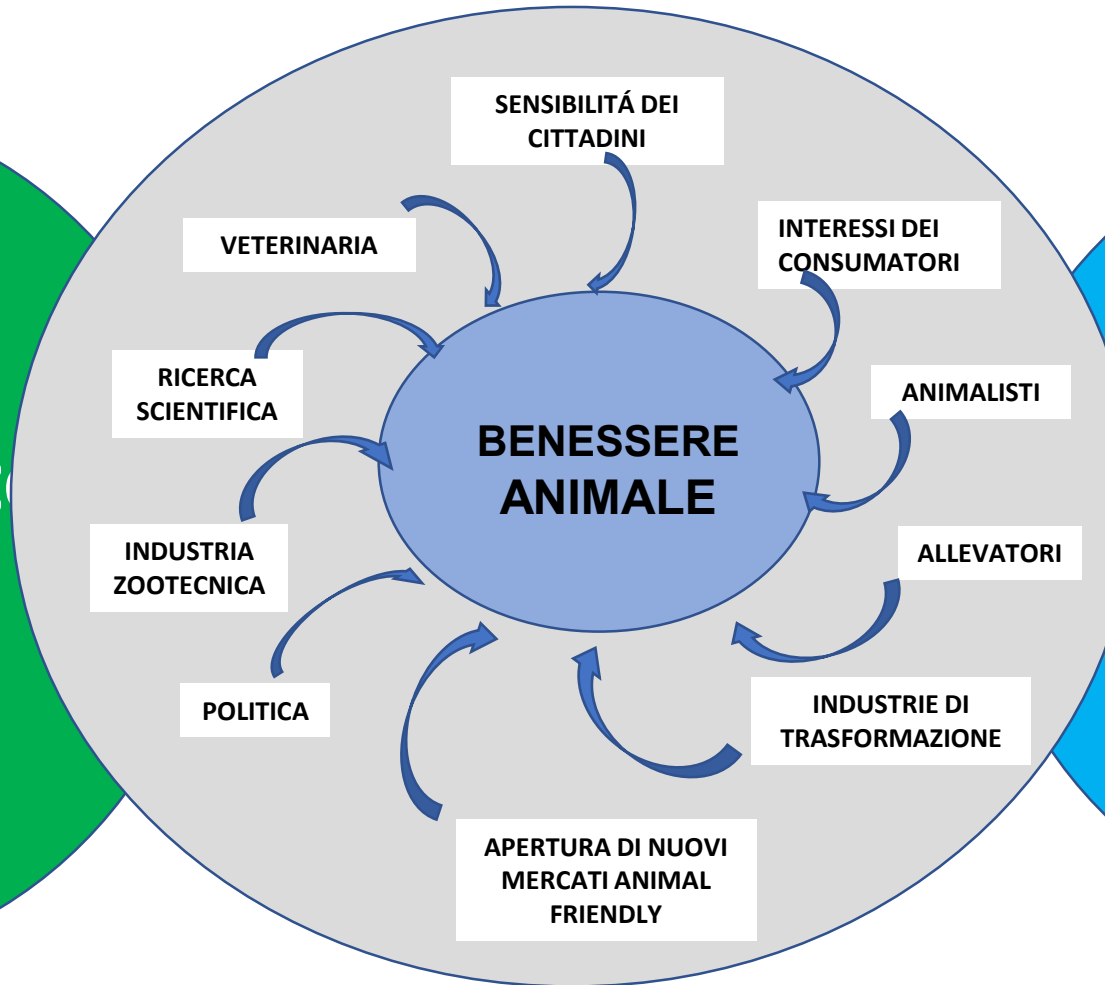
SENSIBILITÁ DEI CITTADINI

INTERESSI DEI CONSUMATORI

ANIMALISTI

ALLEVATORI

INDUSTRIE DI TRASFORMAZIONE

APERTURA DI NUOVI MERCATI ANIMAL FRIENDLY

POLITICA

INDUSTRIA ZOOTECNICA

RICERCA SCIENTIFICA

VETERINARIA

BENESSERE ANIMALE